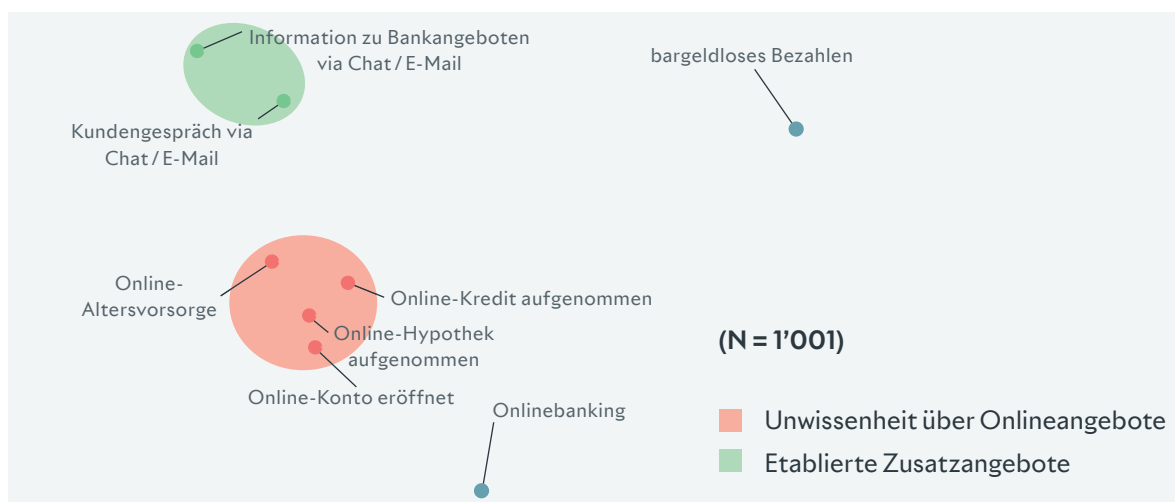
Information zu Bankangeboten via Chat / E-Mail

Kundengespräch via Chat / E-Mail

bargeldloses Bezahlen

Online-Altersvorsorge

Online-Kredit aufgenommen

Online-Hypothek aufgenommen

Online-Konto eröffnet

(N = 1’001)

Onlinebanking

Unwissenheit über Onlineangebote

Etablierte Zusatzangebote